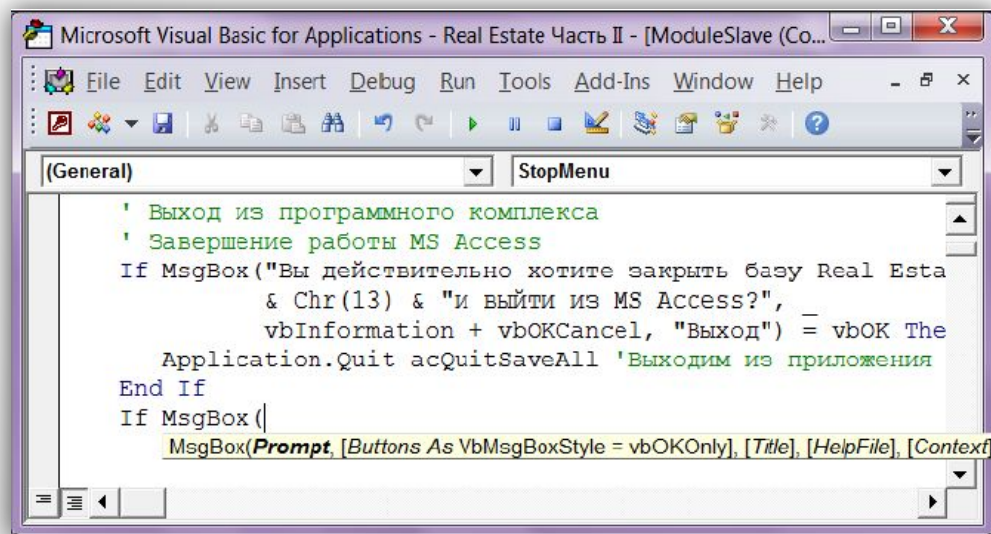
Microsoft Visual Basic for Applications - Real Estate Часть II - [ModuleSlave (Co...

File Edit View Insert Debug Run Tools Add-Ins Window Help

(General) StopMenu

' Выход из программного комплекса
' Завершение работы MS Access
If MsgBox("Вы действительно хотите закрыть базу Real Esta
& Chr(13) & "и выйти из MS Access?", _
vbInformation + vbOKCancel, "Выход") = vbOK The
Application.Quit acQuitSaveAll 'Выходим из приложения
End If
If MsgBox(
MsgBox(Prompt, [Buttons As VbMsgBoxStyle = vbOKOnly], [Title], [HelpFile], [Context